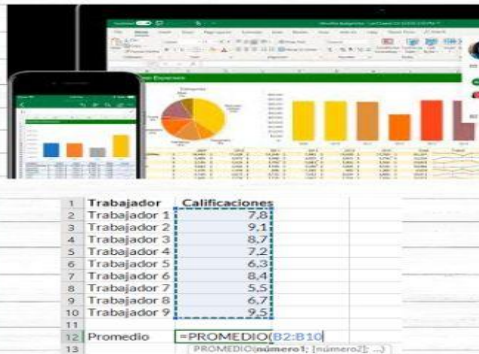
| | Trabajador | Calificaciones |
|---|---|---|
| 2 | Trabajador 1 | 7,8 |
| 3 | Trabajador 2 | 9,1 |
| 4 | Trabajador 3 | 8,7 |
| 5 | Trabajador 4 | 7,2 |
| 6 | Trabajador 5 | 6,3 |
| 7 | Trabajador 6 | 8,4 |
| 8 | Trabajador 7 | 5,5 |
| 9 | Trabajador 8 | 6,7 |
| 10 | Trabajador 9 | 9,5 |
| 11 | | |
| 12 | Promedio | =PROMEDIO(B2:B10 |

PROMEDIO(número1; [número2]; ...)